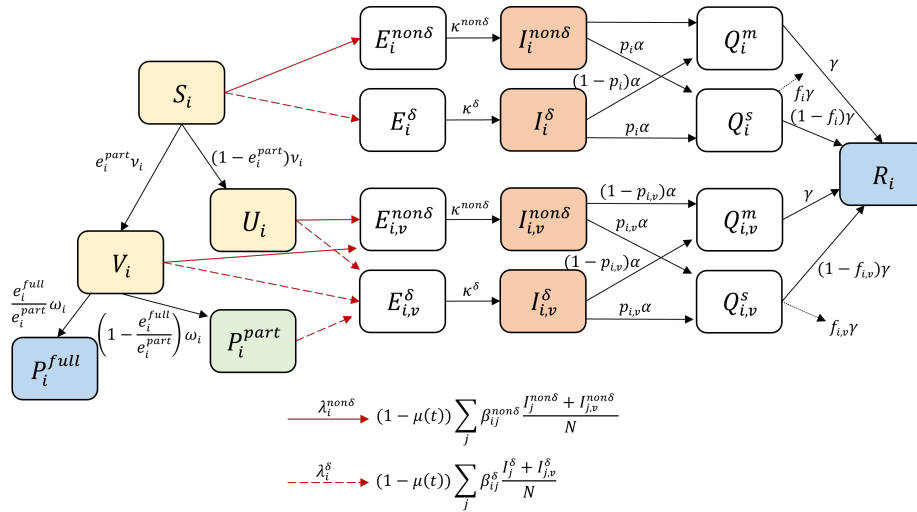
$E_i^{non\delta}$

$\kappa^{non\delta}$

$I_i^{non\delta}$

$Q_i^m$

$S_i$

$p_i\alpha$

$(1-p_i)\alpha$

$\gamma$

$E_i^{\delta}$

$\kappa^{\delta}$

$I_i^{\delta}$

$f_i\gamma$

$Q_i^s$

$p_i\alpha$

$(1-f_i)\gamma$

$R_i$

$e_i^{part}\nu_i$

$(1-e_i^{part})\nu_i$

$U_i$

$E_{i,v}^{non\delta}$

$\kappa^{non\delta}$

$I_{i,v}^{non\delta}$

$(1-p_{i,v})\alpha$

$Q_{i,v}^m$

$\gamma$

$V_i$

$p_{i,v}\alpha$

$(1-p_{i,v})\alpha$

$E_{i,v}^{\delta}$

$\kappa^{\delta}$

$I_{i,v}^{\delta}$

$Q_{i,v}^s$

$(1-f_{i,v})\gamma$

$\frac{e_i^{full}}{e_i^{part}}\omega_i$

$\left(1-\frac{e_i^{full}}{e_i^{part}}\right)\omega_i$

$P_i^{part}$

$p_{i,v}\alpha$

$P_i^{full}$

$f_{i,v}\gamma$

$\lambda_i^{non\delta}$ $(1-\mu(t))\sum_j \beta_{ij}^{non\delta}\frac{I_j^{non\delta}+I_{j,v}^{non\delta}}{N}$

$\lambda_i^{\delta}$ $(1-\mu(t))\sum_j \beta_{ij}^{\delta}\frac{I_j^{\delta}+I_{j,v}^{\delta}}{N}$